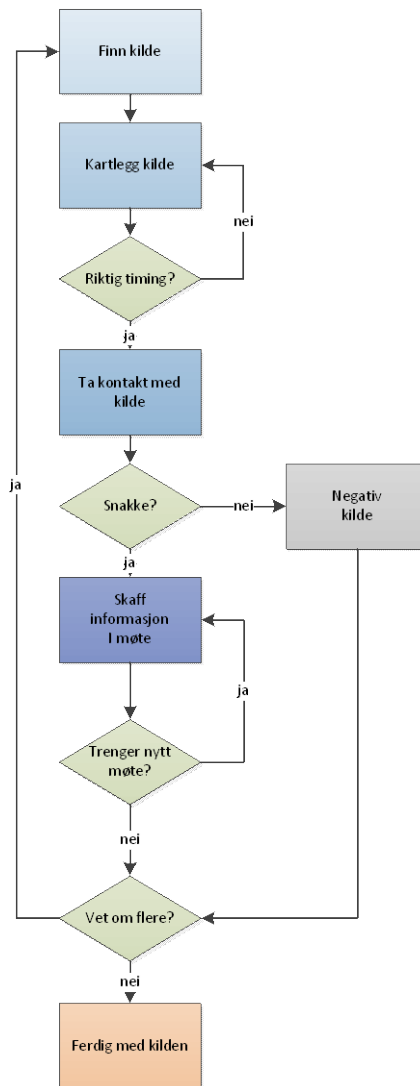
Finn kilde

Kartlegg kilde

nei

Riktig timing?

ja

Ta kontakt med kilde

ja

Snakke?

nei

Negativ kilde

ja

Skaff informasjon I møte

ja

Trenger nytt møte?

nei

Vet om flere?

nei

Ferdig med kilden